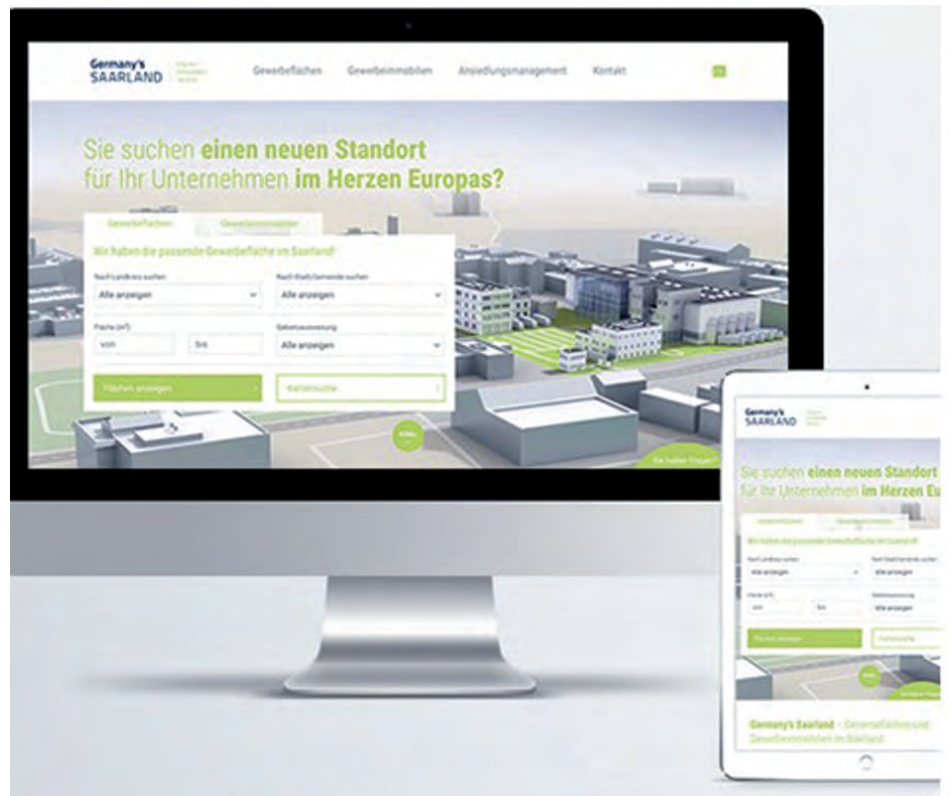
Germany's SAARLAND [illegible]

Gewerbeflächen Gewerbeimmobilien Ansiedlungsmanagement Kontakt

Sie suchen einen neuen Standort für Ihr Unternehmen im Herzen Europas?

Gewerbeflächen Gewerbeimmobilien

Wir haben die passende Gewerbefläche im Saarland!

Nach Landkreis suchen
Alle anzeigen

Nach Stadt/Gemeinde suchen
Alle anzeigen

Fläche (m²)
von bis

Gebietsausweisung
Alle anzeigen

Flächen anzeigen

Kartensuche

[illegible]

Sie haben Fragen?

Germany's SAARLAND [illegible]

Sie suchen einen neuen Standort für Ihr Unternehmen im Herzen Eu

Gewerbeflächen Gewerbeimmobilien

Wir haben die passende Gewerbefläche im Saarland!

Nach Landkreis suchen
Alle anzeigen

Nach Stadt/Gemeinde suchen
Alle anzeigen

Fläche (m²)
von bis

Gebietsausweisung
Alle anzeigen

Flächen anzeigen

Kartensuche

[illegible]

Sie haben Fragen?

Germany's Saarland – Gewerbeflächen und Gewerbeimmobilien im Saarland